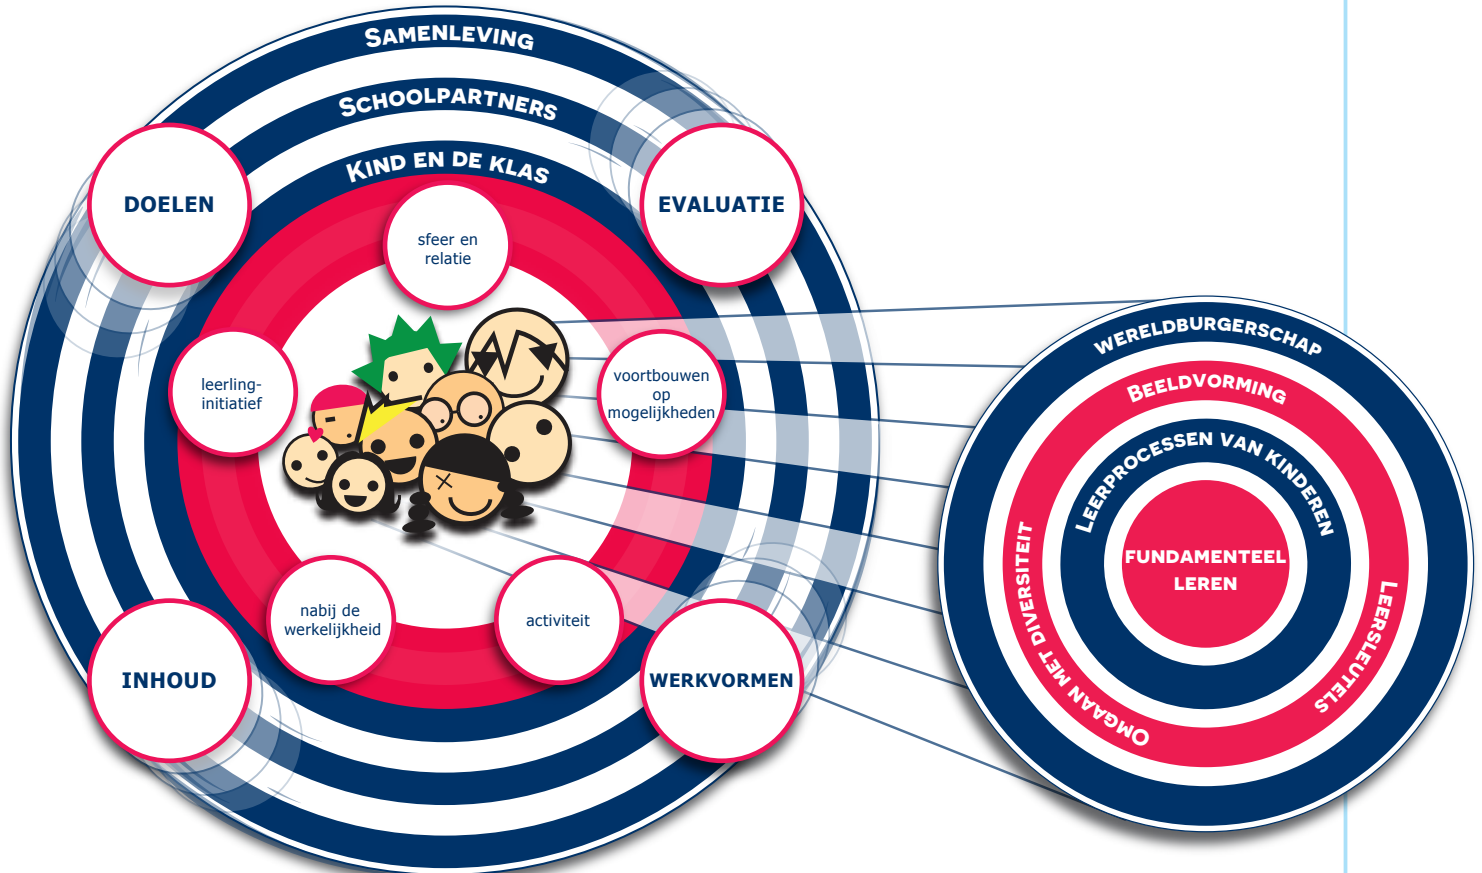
SAMENLEVING

SCHOOLPARTNERS

KIND EN DE KLAS

DOELEN

EVALUATIE

sfeer en relatie

leerling-initiatief

voortbouwen op mogelijkheden

nabij de werkelijkheid

activiteit

INHOUD

WERKVORMEN

WERELDBURGERSCHAP

BEELDVORMING

LEERPROCESSEN VAN KINDEREN

FUNDAMENTEEL LEREN

OMGAAN MET DIVERSITEIT

LEERSLEUTELS